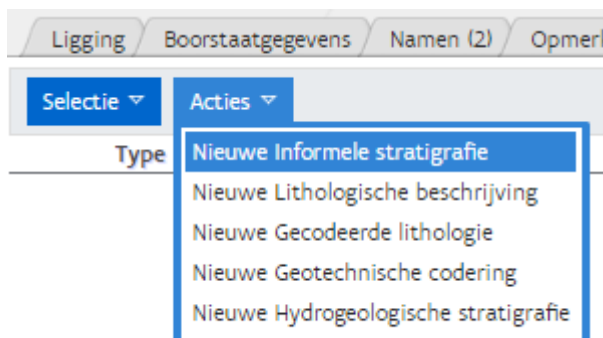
Ligging
Boorstaatgegevens
Namen (2)
Opmerk

Selectie ▽
Acties ▽

Type

Nieuwe Informele stratigrafie
Nieuwe Lithologische beschrijving
Nieuwe Gecodeerde lithologie
Nieuwe Geotechnische codering
Nieuwe Hydrogeologische stratigrafie